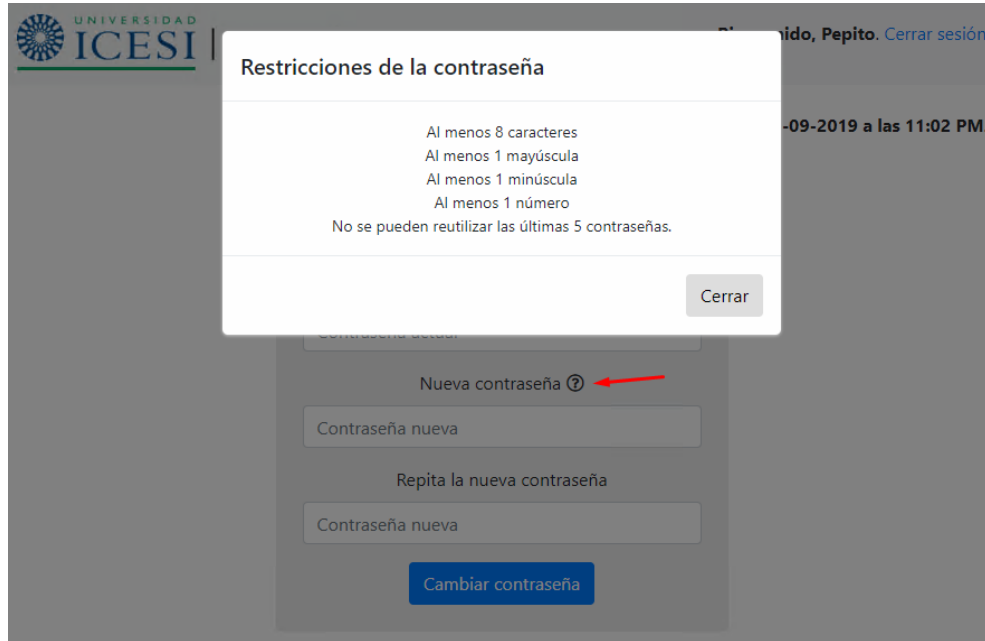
UNIVERSIDAD ICESI

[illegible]nido, Pepito. Cerrar sesión

-09-2019 a las 11:02 PM

Restricciones de la contraseña

Al menos 8 caracteres
Al menos 1 mayúscula
Al menos 1 minúscula
Al menos 1 número
No se pueden reutilizar las últimas 5 contraseñas.

Cerrar

Contraseña actual

Nueva contraseña ?

Contraseña nueva

Repita la nueva contraseña

Contraseña nueva

Cambiar contraseña